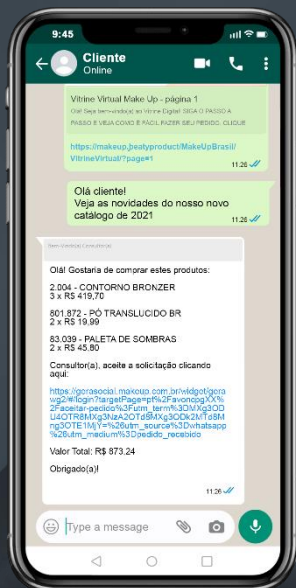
9:45

Cliente
Online

Vitrine Virtual Make Up - página 1
Olá! Seja bem-vindo(a) na Vitrine Digital SIGA O PASSO A PASSO E VEJA COMO É FÁCIL FAZER SEU PEDIDO. CLIQUE

https://makeup.beatyproduct/MakeUpBrasil/VitrineVirtual/?page#1
11:26

Olá cliente!
Veja as novidades do nosso novo catálogo de 2021
11:26

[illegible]

Olá! Gostaria de comprar estes produtos:

2.004 - CONTORNO BRONZER
3 x R$ 419,70

801.872 - PÓ TRANSLUCIDO BR
2 x R$ 19.99

83.039 - PALETA DE SOMBRAS
2 x R$ 45.80

Consultor(a), aceite a solicitação clicando aqui:

https://gorasocial.makeup.com.br/widget/gorawg2/#/login?targetPage=pt%2FavoncpgXX%2Faceitar-pedido%3Futm_term%3DMXg3ODU4OTR8MXg3NzA2OTd8MXg3ODk2MTd8Mng3OTE1MjY=%26utm_source%3Dwhatsapp%26utm_medium%3Dpedido_recebido

Valor Total: R$ 873.24

Obrigado(a)!
11:26

Type a message